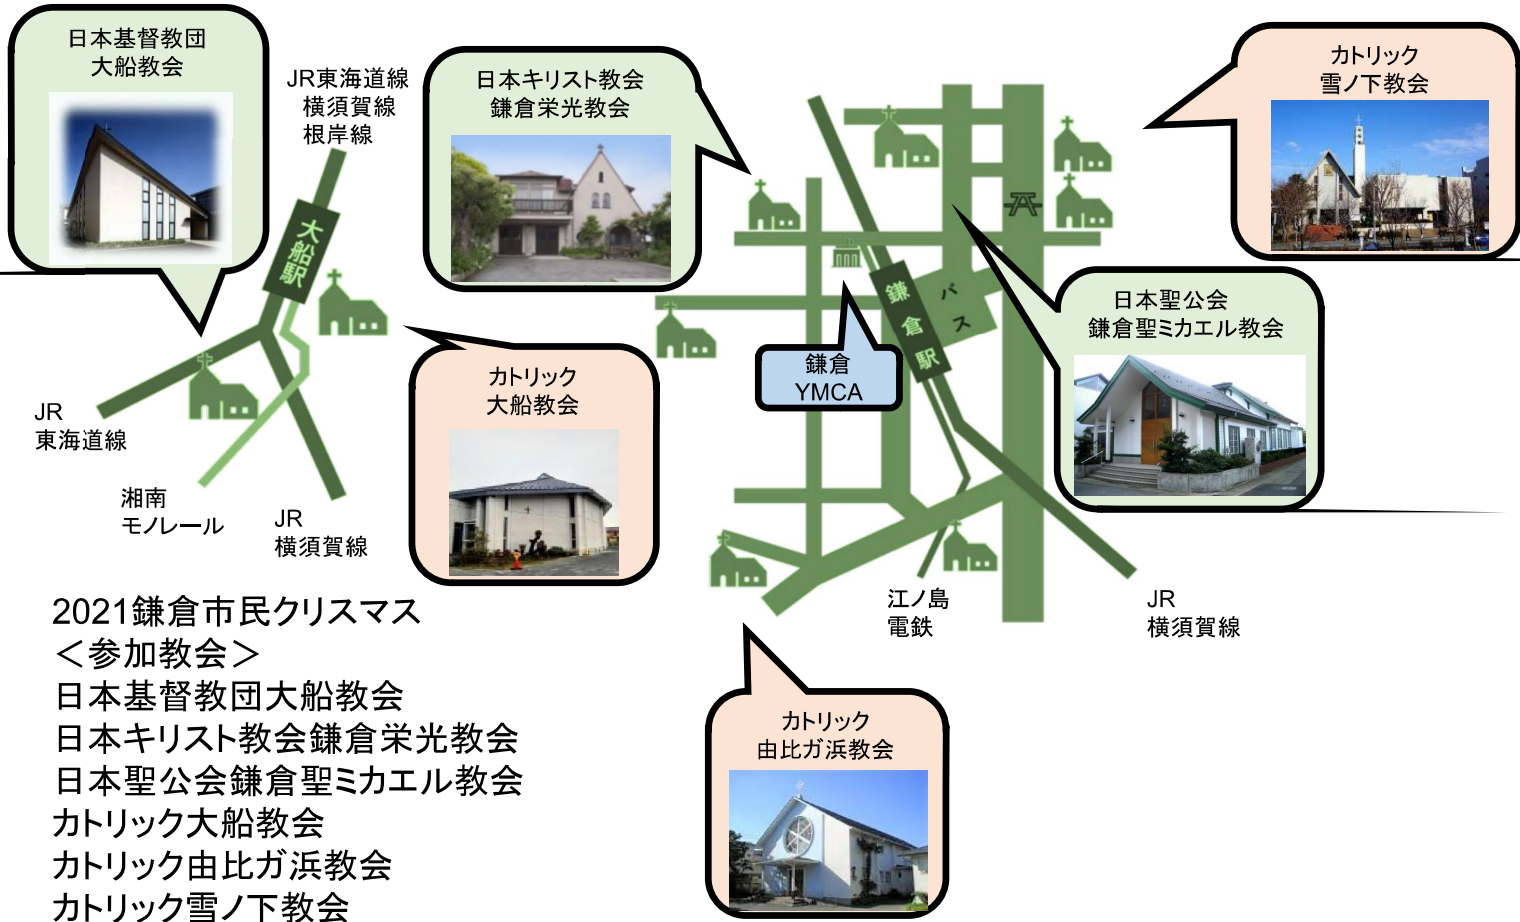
日本基督教団
大船教会

JR東海道線
横須賀線
根岸線

大船駅

日本キリスト教会
鎌倉栄光教会

カトリック
雪ノ下教会

日本聖公会
鎌倉聖ミカエル教会

鎌倉駅

バス

鎌倉
YMCA

カトリック
大船教会

JR
東海道線

湘南
モノレール

JR
横須賀線

江ノ島
電鉄

JR
横須賀線

カトリック
由比ガ浜教会

2021鎌倉市民クリスマス
＜参加教会＞
日本基督教団大船教会
日本キリスト教会鎌倉栄光教会
日本聖公会鎌倉聖ミカエル教会
カトリック大船教会
カトリック由比ガ浜教会
カトリック雪ノ下教会